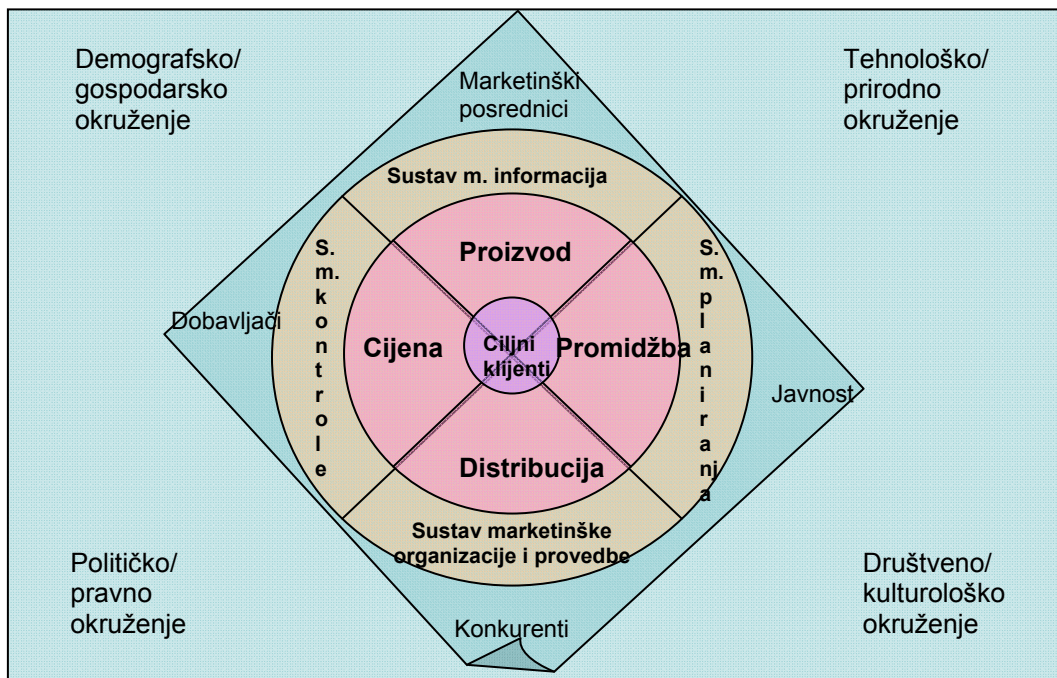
Demografsko/ gospodarsko okruženje

Marketinški posrednici

Tehnološko/ prirodno okruženje

Sustav m. informacija

S. m. k o n t r o l e

Proizvod

S. m. p l a n i r a n j a

Dobavljači

Cijena

Ciljni klijenti

Promidžba

Javnost

Distribucija

Sustav marketinške organizacije i provedbe

Političko/ pravno okruženje

Društveno/ kulturološko okruženje

Konkurenti